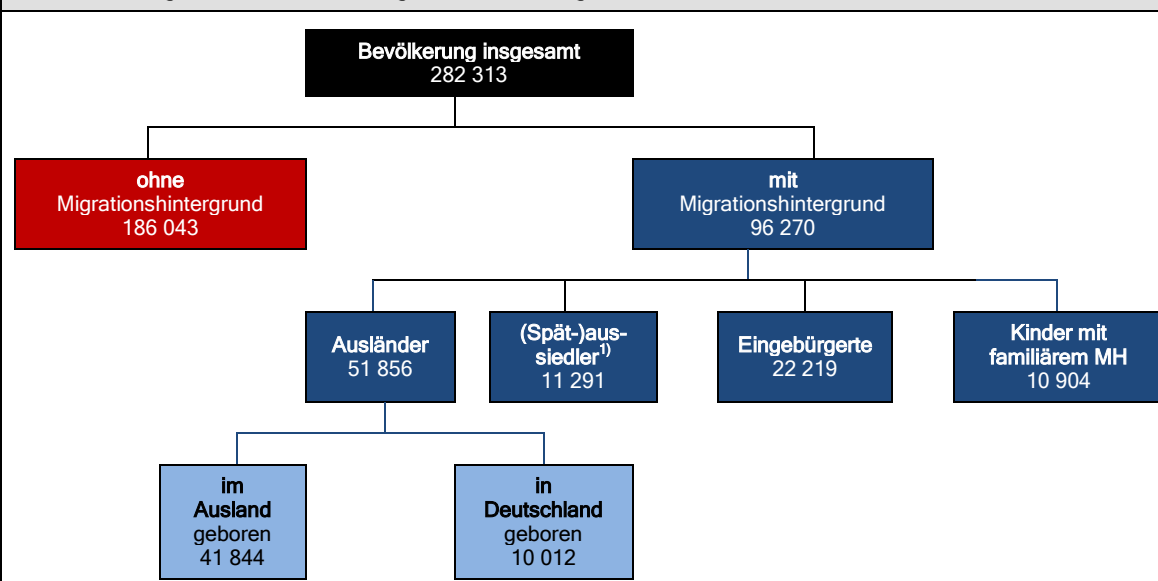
Bevölkerung insgesamt
282 313

ohne
Migrationshintergrund
186 043

mit
Migrationshintergrund
96 270

Ausländer
51 856

(Spät-)aussiedler$^{1)}$
11 291

Eingebürgerte
22 219

Kinder mit familiärem MH
10 904

im Ausland geboren
41 844

in Deutschland geboren
10 012